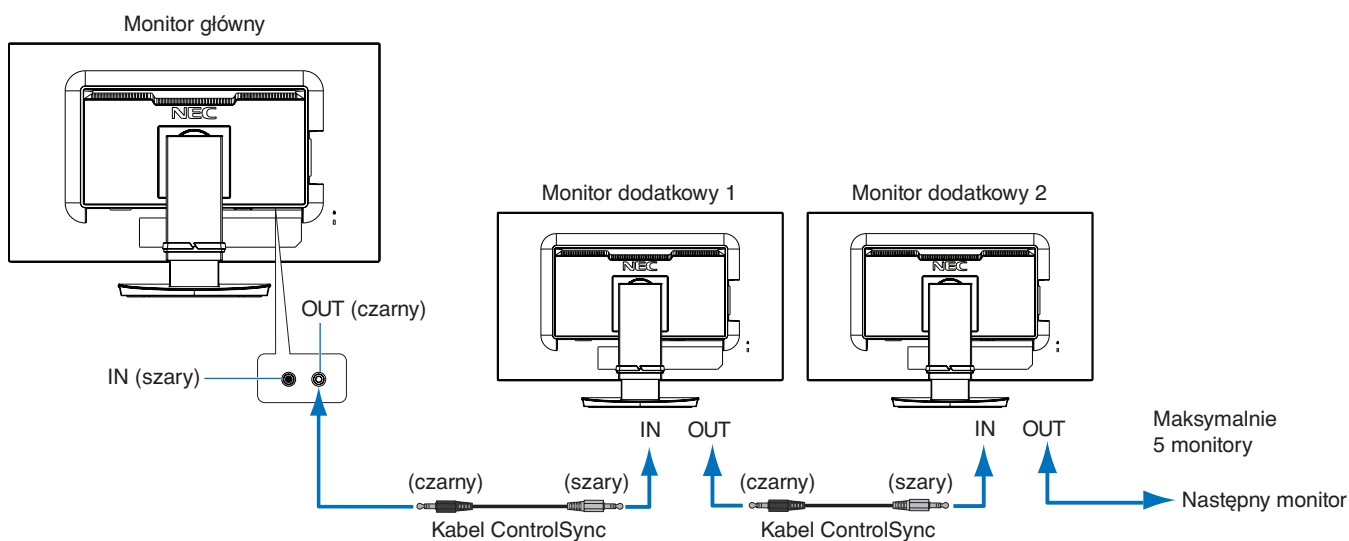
Monitor główny

NEC

Monitor dodatkowy 1

NEC

Monitor dodatkowy 2

NEC

OUT (czarny)

IN (szary)

IN OUT

IN OUT

Maksymalnie 5 monitory

(czarny) (szary)

(czarny) (szary)

Kabel ControlSync

Kabel ControlSync

Następny monitor